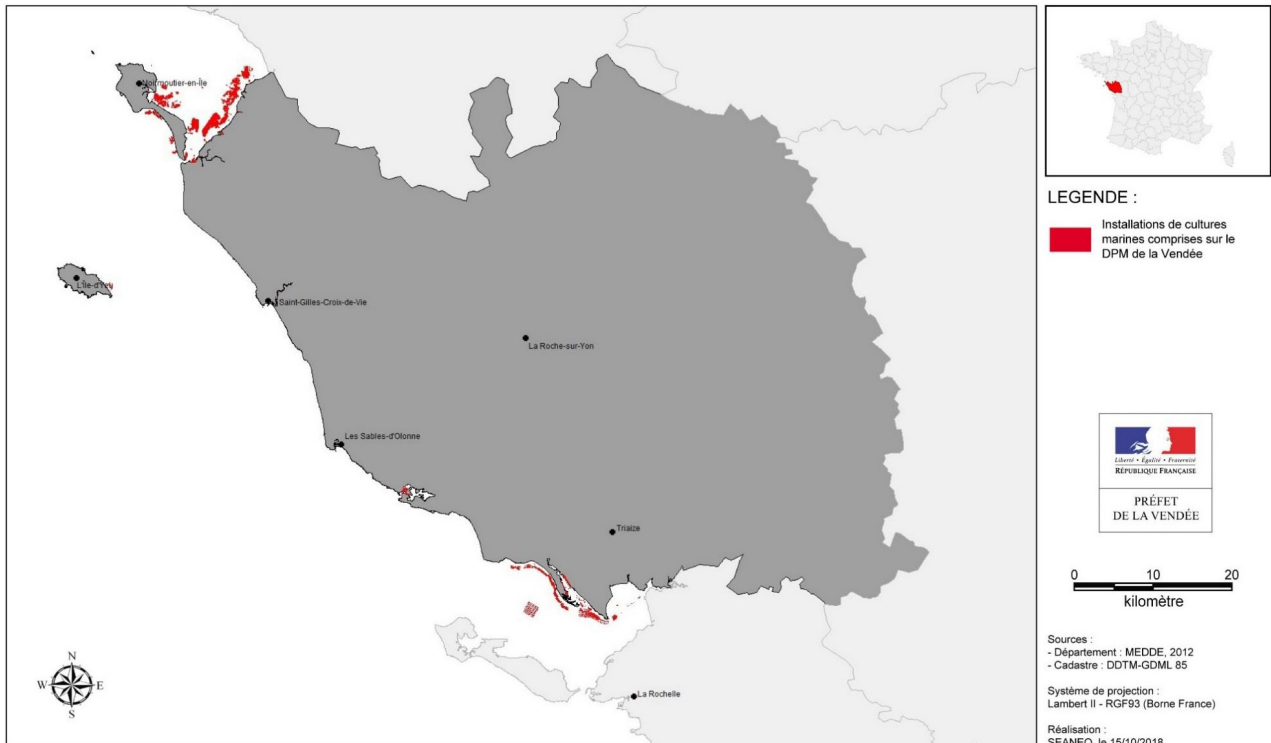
Noirmoutier-en-Île

L'Île-d'Yeu

Saint-Gilles-Croix-de-Vie

La Roche-sur-Yon

Les Sables-d'Olonne

Triaize

La Rochelle

N
W E
S

LEGENDE :

Installations de cultures marines comprises sur le DPM de la Vendée

Liberté • Égalité • Fraternité
RÉPUBLIQUE FRANÇAISE

PRÉFET DE LA VENDÉE

0 10 20
kilomètre

Sources :
- Département : MEDDE, 2012
- Cadastre : DDTM-GDML 85

Système de projection :
Lambert II - RGF93 (Borne France)

Réalisation :
SEANEO, le 15/10/2018